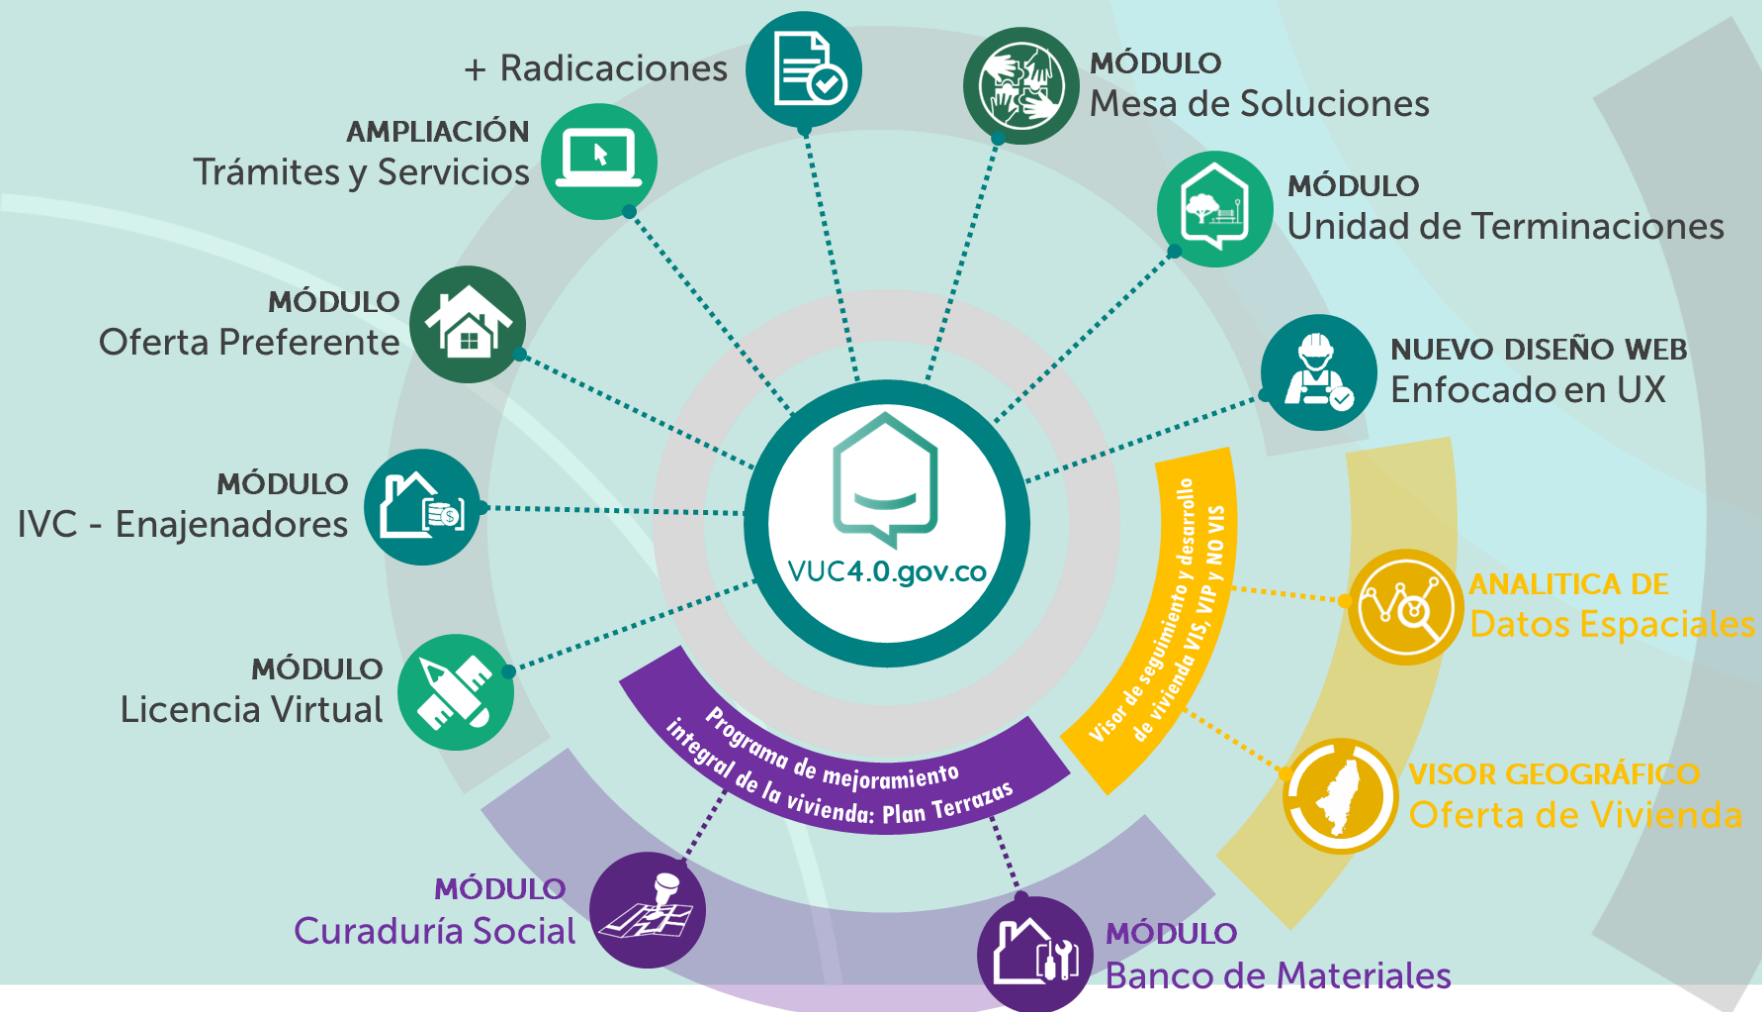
+ Radicaciones

MÓDULO
Mesa de Soluciones

AMPLIACIÓN
Trámites y Servicios

MÓDULO
Unidad de Terminaciones

MÓDULO
Oferta Preferente

NUEVO DISEÑO WEB
Enfocado en UX

MÓDULO
IVC - Enajenadores

VUC4.0.gov.co

Visor de seguimiento y desarrollo de vivienda VIS, VIP y NO VIS

ANALITICA DE
Datos Espaciales

MÓDULO
Licencia Virtual

Programa de mejoramiento integral de la vivienda: Plan Terrazas

VISOR GEOGRÁFICO
Oferta de Vivienda

MÓDULO
Curaduría Social

MÓDULO
Banco de Materiales